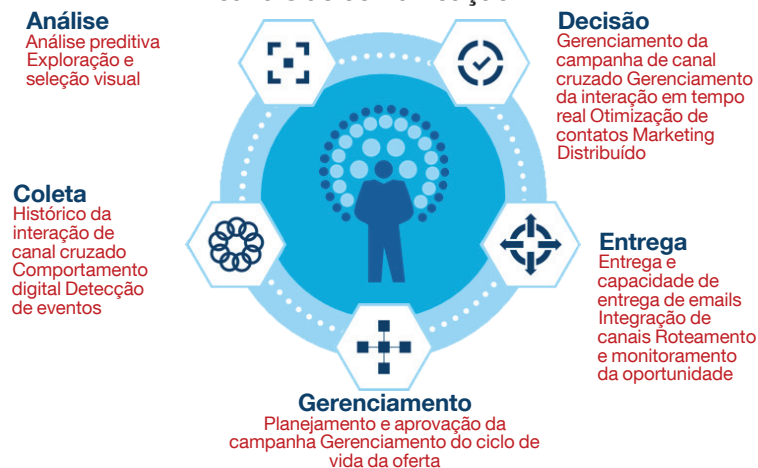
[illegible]

Análise
Análise preditiva Exploração e seleção visual

Decisão
Gerenciamento da campanha de canal cruzado Gerenciamento da interação em tempo real Otimização de contatos Marketing Distribuído

Coleta
Histórico da interação de canal cruzado Comportamento digital Detecção de eventos

Entrega
Entrega e capacidade de entrega de emails Integração de canais Roteamento e monitoramento da oportunidade

Gerenciamento
Planejamento e aprovação da campanha Gerenciamento do ciclo de vida da oferta